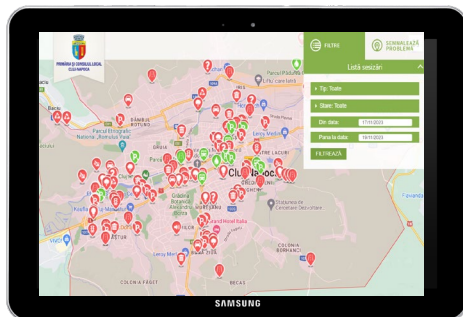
PRIMĂRIA ȘI CONSILIUL LOCAL CLUJ-NAPOCA

FILTRE

SEMNALEAZĂ PROBLEMA

Listă sesizări

Tip: Toate

Stare: Toate

Din data: 17/11/2023

Pana la data: 18/11/2023

FILTREAZĂ

Parcul Etnografic Național „Romulus Vuia"

Grădina Botanică Alexandru Borza

Cluj-Napoca

Lidl

Grand Hotel Italia

Leroy Merlin

Cimitirul Central

Parcul Vlad

Someșeni

BECAS

COLONIA FAGET

COLONIA BORHANCI

SAMSUNG